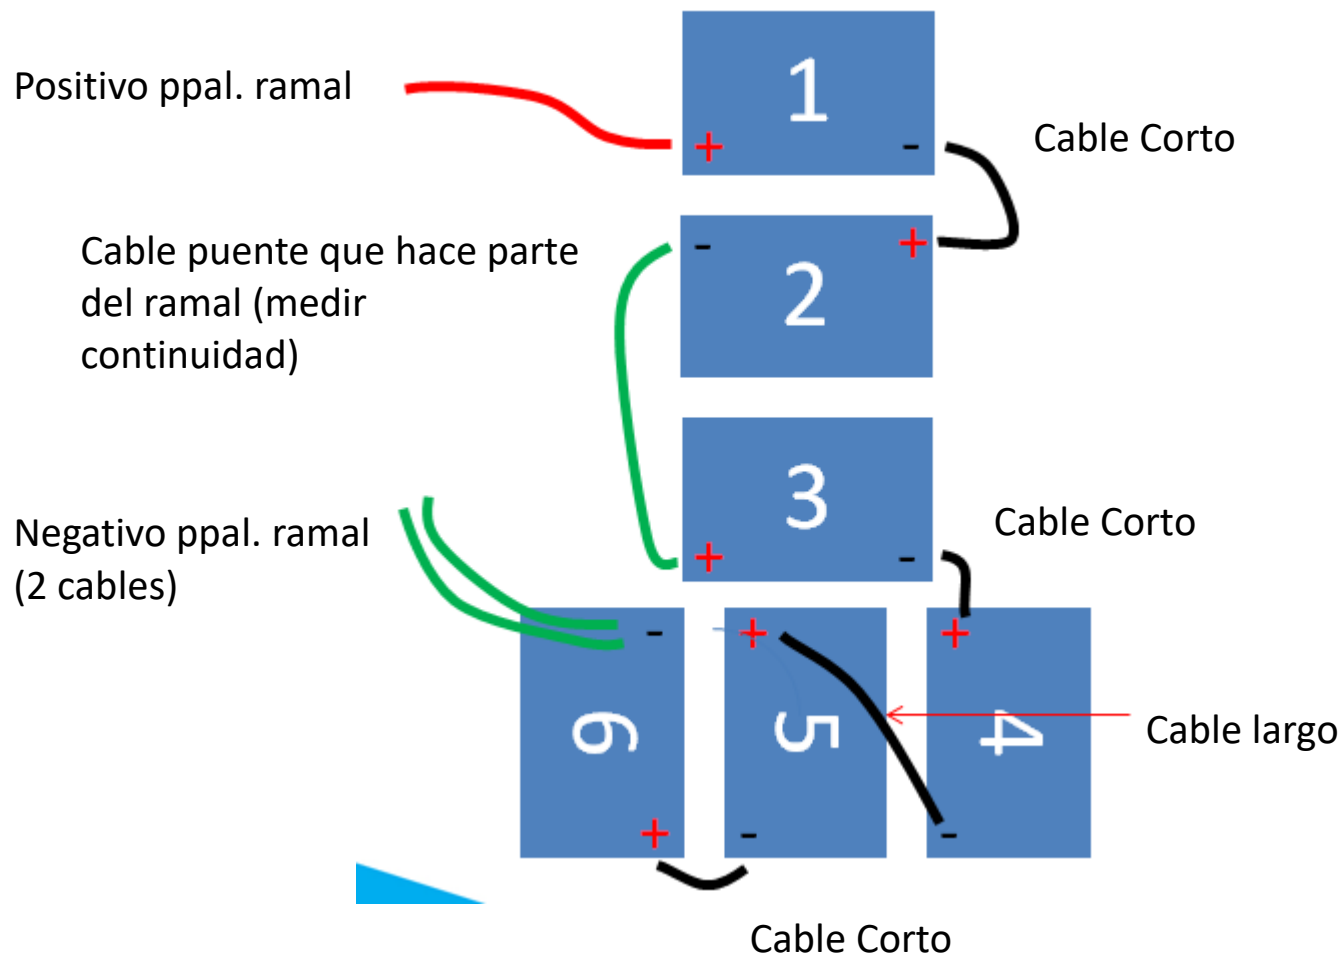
Positivo ppal. ramal

1

+ -

Cable Corto

Cable puente que hace parte del ramal (medir continuidad)

- +

2

3

+ -

Cable Corto

Negativo ppal. ramal (2 cables)

- + +

6 5 4

Cable largo

+ - -

Cable Corto